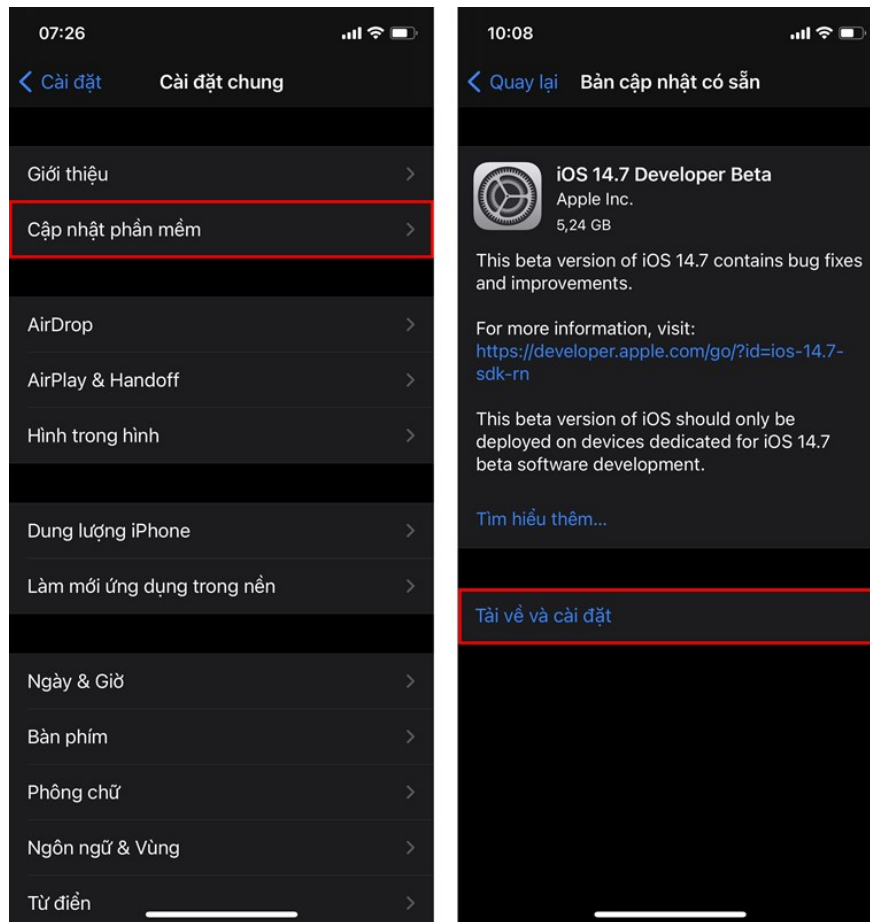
07:26

Cài đặt Cài đặt chung

Giới thiệu

Cập nhật phần mềm

AirDrop

AirPlay & Handoff

Hình trong hình

Dung lượng iPhone

Làm mới ứng dụng trong nền

Ngày & Giờ

Bàn phím

Phông chữ

Ngôn ngữ & Vùng

Từ điển

10:08

Quay lại Bản cập nhật có sẵn

iOS 14.7 Developer Beta
Apple Inc.
5,24 GB

This beta version of iOS 14.7 contains bug fixes and improvements.

For more information, visit: https://developer.apple.com/go/?id=ios-14.7-sdk-rn

This beta version of iOS should only be deployed on devices dedicated for iOS 14.7 beta software development.

Tìm hiểu thêm...

Tải về và cài đặt